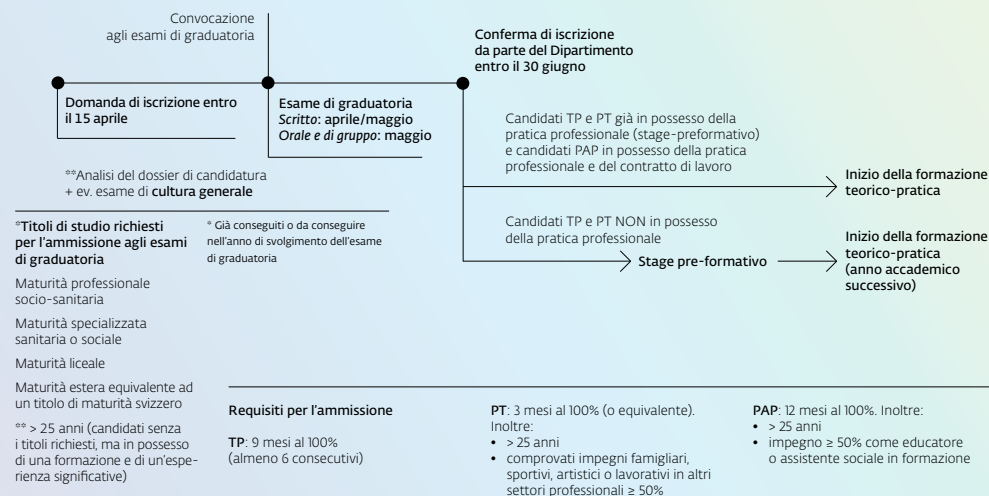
Convocazione agli esami di graduatoria

Conferma di iscrizione da parte del Dipartimento entro il 30 giugno

Domanda di iscrizione entro il 15 aprile

Esame di graduatoria
*Scritto*: aprile/maggio
*Orale e di gruppo*: maggio

Candidati TP e PT già in possesso della pratica professionale (stage-preformativo) e candidati PAP in possesso della pratica professionale e del contratto di lavoro

Inizio della formazione teorico-pratica

**Analisi del dossier di candidatura + ev. esame di cultura generale

*Titoli di studio richiesti per l'ammissione agli esami di graduatoria

* Già conseguiti o da conseguire nell'anno di svolgimento dell'esame di graduatoria

Candidati TP e PT NON in possesso della pratica professionale

Stage pre-formativo

Inizio della formazione teorico-pratica (anno accademico successivo)

Maturità professionale socio-sanitaria

Maturità specializzata sanitaria o sociale

Maturità liceale

Maturità estera equivalente ad un titolo di maturità svizzero

** > 25 anni (candidati senza i titoli richiesti, ma in possesso di una formazione e di un'esperienza significative)

Requisiti per l'ammissione

TP: 9 mesi al 100% (almeno 6 consecutivi)

PT: 3 mesi al 100% (o equivalente). Inoltre:
• > 25 anni
• comprovati impegni famigliari, sportivi, artistici o lavorativi in altri settori professionali ≥ 50%

PAP: 12 mesi al 100%. Inoltre:
• > 25 anni
• impegno ≥ 50% come educatore o assistente sociale in formazione